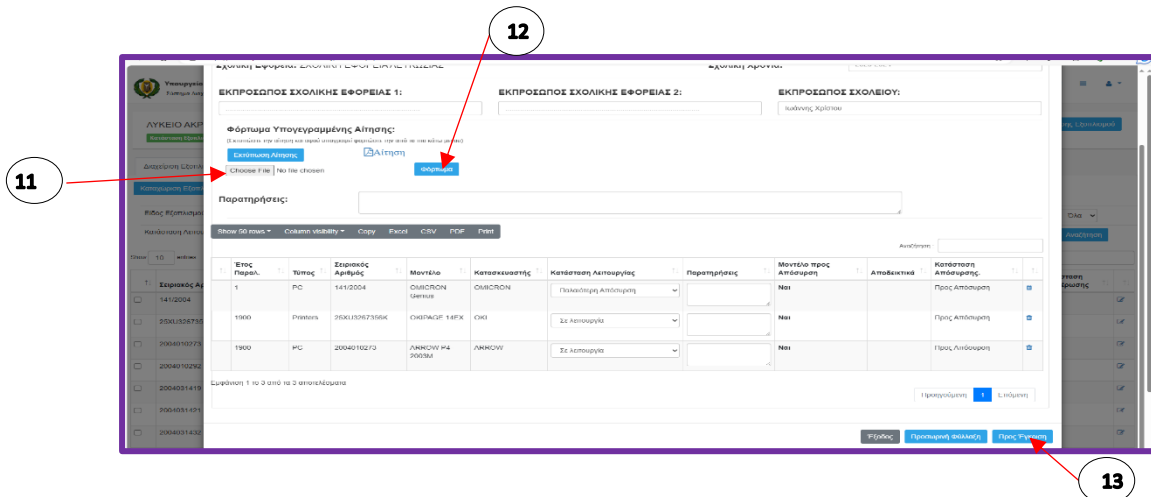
12

11

13

Σχολική Εφορεία: ΣΧΟΛΙΚΗ ΕΦΟΡΕΙΑ ΛΕΥΚΩΣΙΑΣ

Σχολική Χρονιά:

ΕΚΠΡΟΣΩΠΟΣ ΣΧΟΛΙΚΗΣ ΕΦΟΡΕΙΑΣ 1:

ΕΚΠΡΟΣΩΠΟΣ ΣΧΟΛΙΚΗΣ ΕΦΟΡΕΙΑΣ 2:

ΕΚΠΡΟΣΩΠΟΣ ΣΧΟΛΕΙΟΥ:

Ιωάννης Χρίστου

Φόρτωμα Υπογεγραμμένης Αίτησης:

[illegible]

Εκτύπωση Αίτησης

Αίτηση

Choose File No file chosen

Φόρτωμα

Παρατηρήσεις:

Show 50 rows ▾ Column visibility ▾ Copy Excel CSV PDF Print

Αναζήτηση:

| | Έτος Παραλ. | Τύπος | Σειριακός Αριθμός | Μοντέλο | Κατασκευαστής | Κατάσταση Λειτουργίας | Παρατηρήσεις | Μοντέλο προς Απόσυρση | Αποδεικτικά | Κατάσταση Απόσυρσης | |
|---|---|---|---|---|---|---|---|---|---|---|---|
| | 1 | PC | 141/2004 | OMICRON Genius | OMICRON | Παλαιότερη Απόσυρση | | Ναι | | Προς Απόσυρση | |
| | 1900 | Printers | 25XU3267356K | OKIPAGE 14EX | OKI | Σε λειτουργία | | Ναι | | Προς Απόσυρση | |
| | 1900 | PC | 2004010273 | ARROW P4 2003M | ARROW | Σε λειτουργία | | Ναι | | Προς Απόσυρση | |

Εμφάνιση 1 to 3 από τα 3 αποτελέσματα

Προηγούμενη 1 Επόμενη

Έξοδος Προσωρινή Φύλαξη Προς Έγκριση

ΛΥΚΕΙΟ ΑΚΡ
Διαχείριση Εξοπλ
Κατηγορίες Εξοπ
Είδος Εξοπλισμού
Κατάσταση Λειτου
Show 10 entries
Σειριακός Αρ
141/2004
25XU326730
2004010273
2004010292
2004031419
2004031421
2004031432
Αναζήτηση